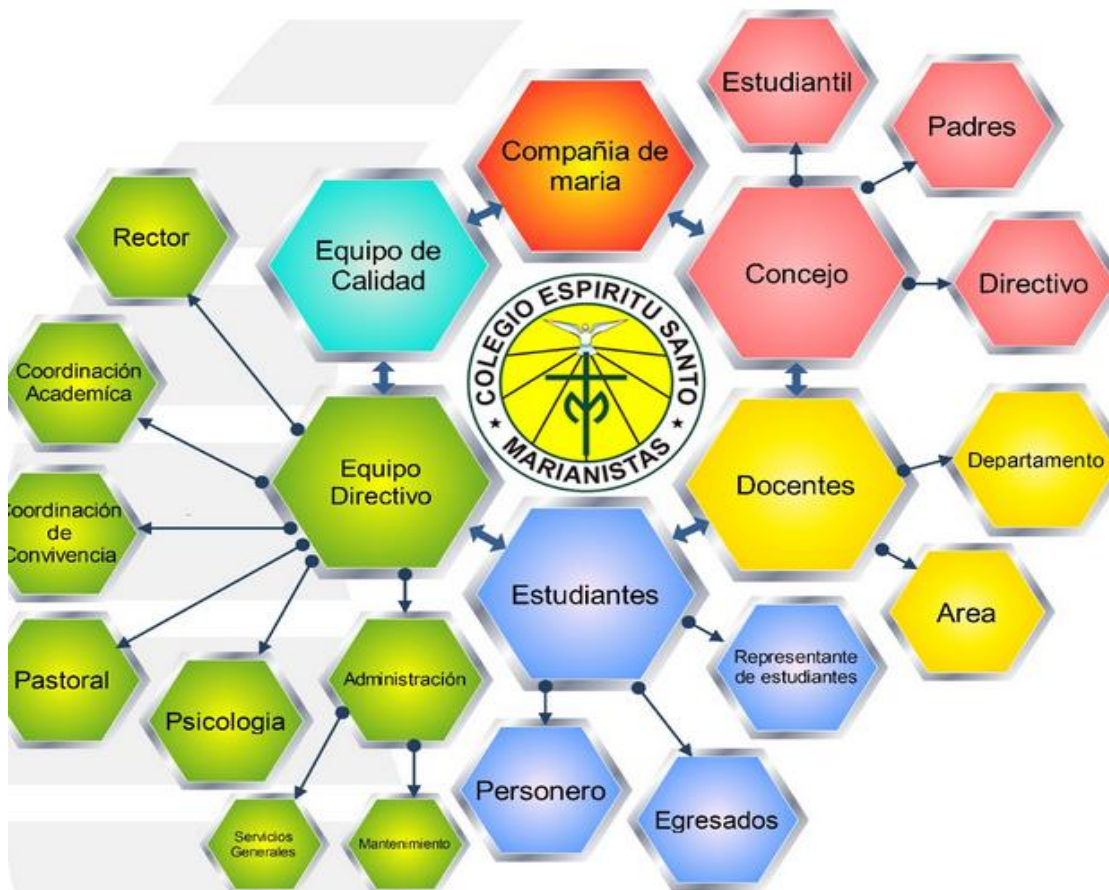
Estudiantil

Padres

Compañia de maria

Rector

Equipo de Calidad

Concejo

Directivo

COLEGIO ESPIRITU SANTO

MARIANISTAS

Coordinación Academíca

Equipo Directivo

Docentes

Departamento

oordinación de onvivencia

Estudiantes

Area

Pastoral

Psicologia

Administración

Representante de estudiantes

Personero

Egresados

Servicios Generales

Mantenimiento